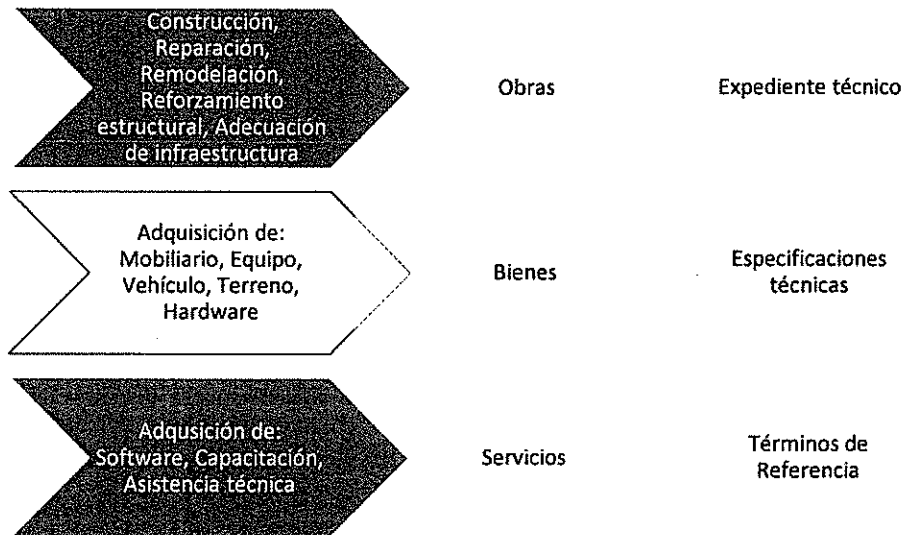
Construcción, Reparación, Remodelación, Reforzamiento estructural, Adecuación de infraestructura

Obras

Expediente técnico

Adquisición de: Mobiliario, Equipo, Vehículo, Terreno, Hardware

Bienes

Especificaciones técnicas

Adqusición de: Software, Capacitación, Asistencia técnica

Servicios

Términos de Referencia